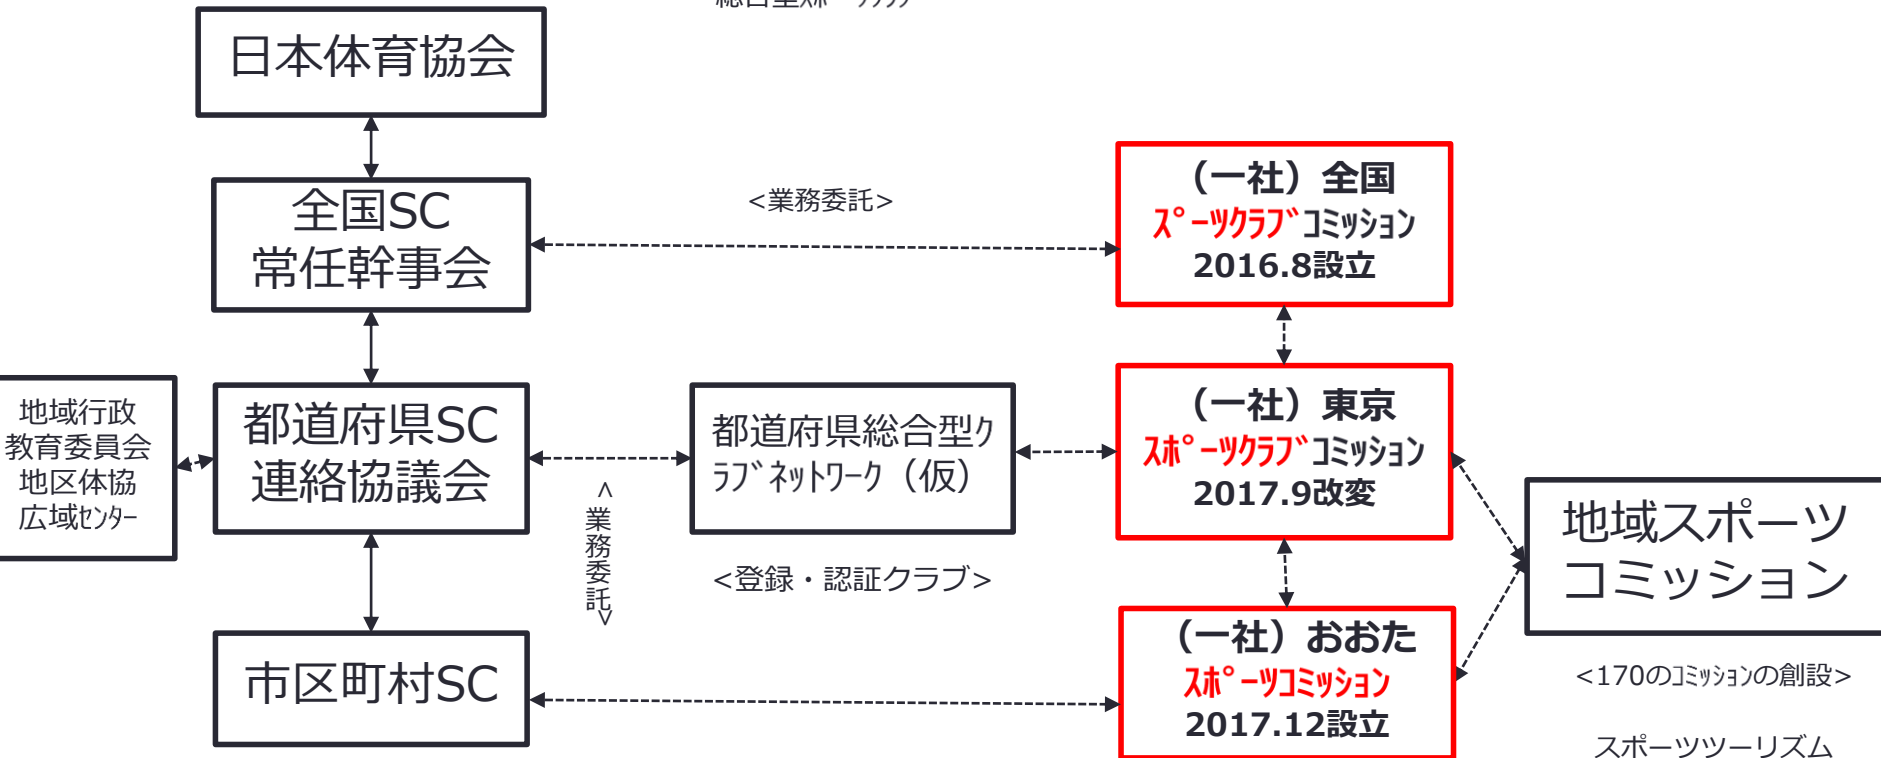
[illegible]

日本体育協会

全国SC
常任幹事会

<業務委託>

(一社) 全国
ｽﾎﾟｰﾂｸﾗﾌﾞｺﾐｯｼｮﾝ
2016.8設立

地域行政
教育委員会
地区体協
広域ｾﾝﾀｰ

都道府県SC
連絡協議会

<業務委託>

都道府県総合型ｸﾗﾌﾞﾈｯﾄﾜｰｸ（仮）

<登録・認証クラブ>

(一社) 東京
ｽﾎﾟｰﾂｸﾗﾌﾞｺﾐｯｼｮﾝ
2017.9改変

地域スポーツ
コミッション

<170のｺﾐｯｼｮﾝの創設>

市区町村SC

(一社) おおた
ｽﾎﾟｰﾂｺﾐｯｼｮﾝ
2017.12設立

スポーツツーリズム